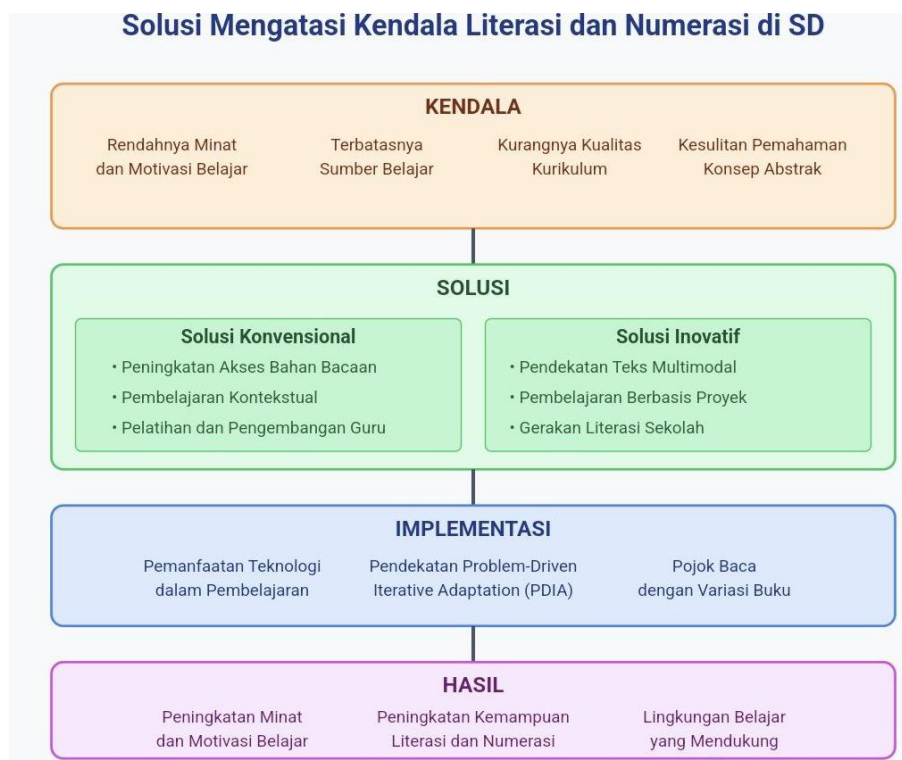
Solusi Mengatasi Kendala Literasi dan Numerasi di SD

KENDALA

Rendahnya Minat dan Motivasi Belajar

Terbatasnya Sumber Belajar

Kurangnya Kualitas Kurikulum

Kesulitan Pemahaman Konsep Abstrak

SOLUSI

Solusi Konvensional
• Peningkatan Akses Bahan Bacaan
• Pembelajaran Kontekstual
• Pelatihan dan Pengembangan Guru

Solusi Inovatif
• Pendekatan Teks Multimodal
• Pembelajaran Berbasis Proyek
• Gerakan Literasi Sekolah

IMPLEMENTASI

Pemanfaatan Teknologi dalam Pembelajaran

Pendekatan Problem-Driven Iterative Adaptation (PDIA)

Pojok Baca dengan Variasi Buku

HASIL

Peningkatan Minat dan Motivasi Belajar

Peningkatan Kemampuan Literasi dan Numerasi

Lingkungan Belajar yang Mendukung